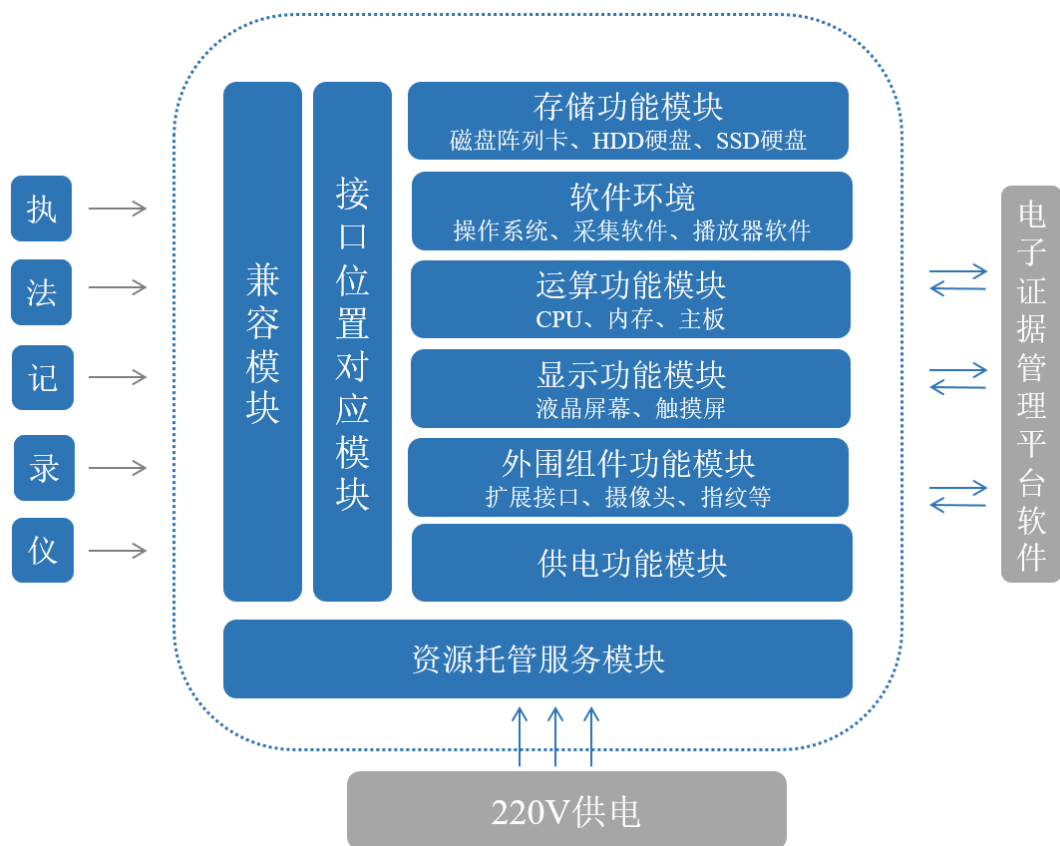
执法记录仪

兼容模块

接口位置对应模块

存储功能模块
磁盘阵列卡、HDD硬盘、SSD硬盘

软件环境
操作系统、采集软件、播放器软件

运算功能模块
CPU、内存、主板

显示功能模块
液晶屏幕、触摸屏

外围组件功能模块
扩展接口、摄像头、指纹等

供电功能模块

资源托管服务模块

电子证据管理平台软件

220V供电